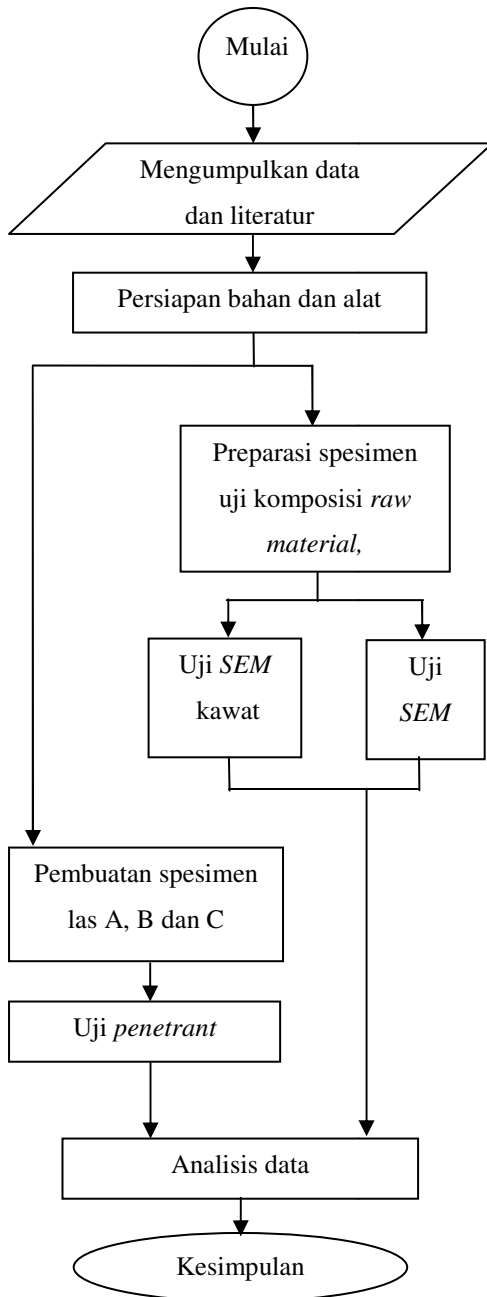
Mulai

Mengumpulkan data dan literatur

Persiapan bahan dan alat

Preparasi spesimen uji komposisi raw material,

Uji SEM kawat

Uji SEM

Pembuatan spesimen las A, B dan C

Uji penetrant

Analisis data

Kesimpulan